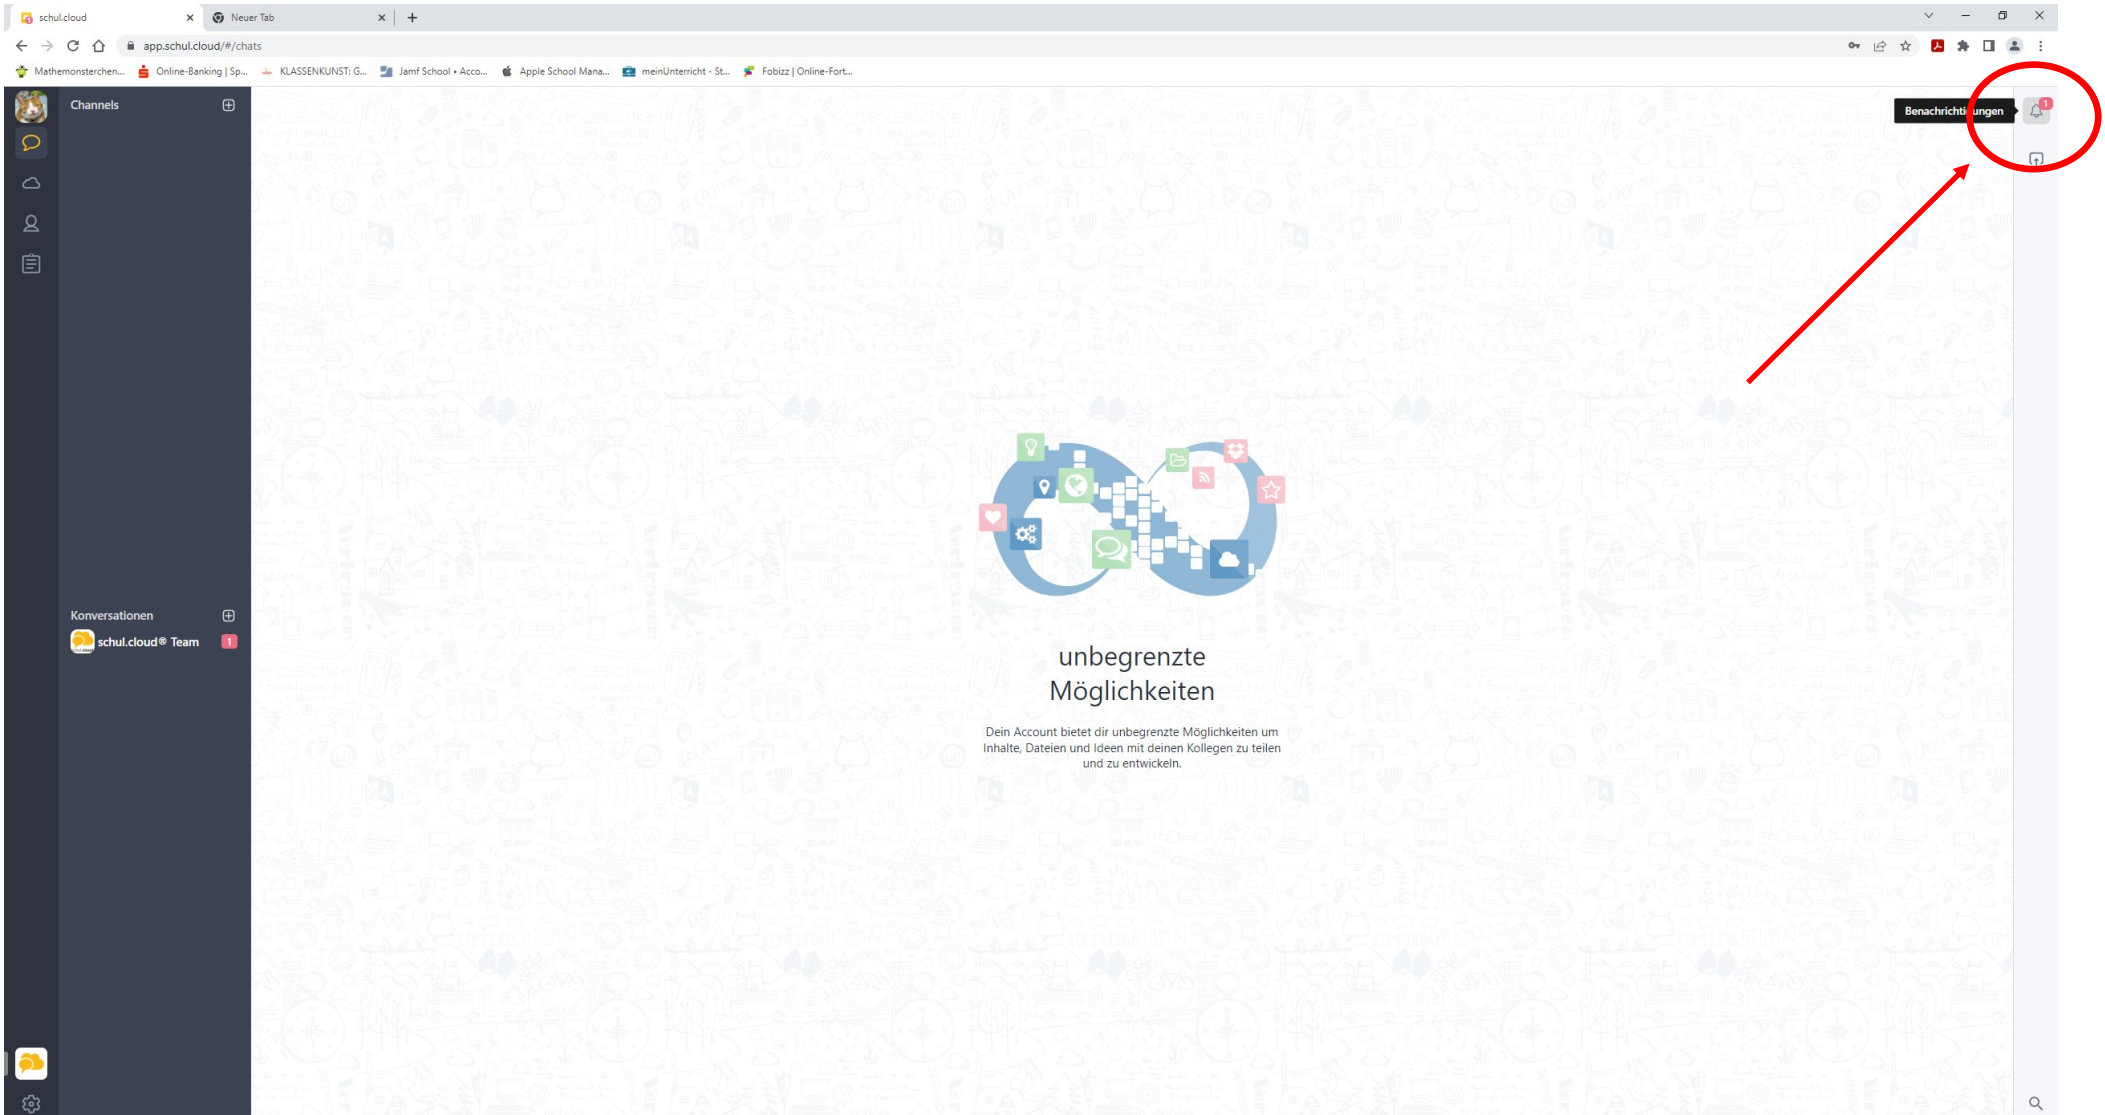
schul.cloud
Neuer Tab
app.schul.cloud/#/chats
Mathemonsterchen... Online-Banking | Sp... KLASSENKUNST: G... Jamf School • Acco... Apple School Mana... meinUnterricht - St... Fobizz | Online-Fort...

Channels

Konversationen
schul.cloud® Team 1

Benachrichti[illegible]ungen 1

unbegrenzte Möglichkeiten

Dein Account bietet dir unbegrenzte Möglichkeiten um Inhalte, Dateien und Ideen mit deinen Kollegen zu teilen und zu entwickeln.